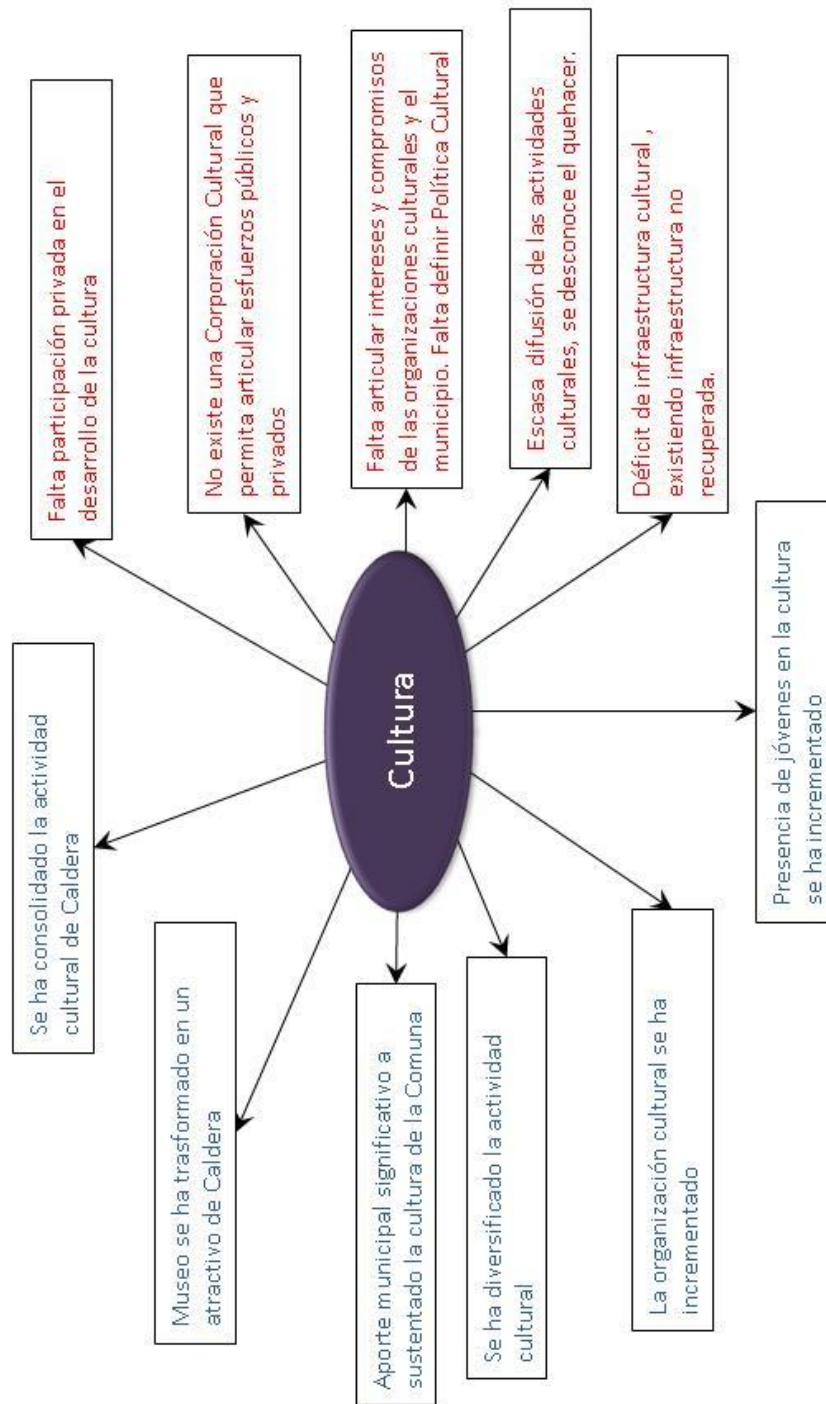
Falta participación privada en el desarrollo de la cultura

No existe una Corporación Cultural que permita articular esfuerzos públicos y privados

Falta articular intereses y compromisos de las organizaciones culturales y el municipio. Falta definir Política Cultural

Escasa difusión de las actividades culturales, se desconoce el quehacer.

Déficit de infraestructura cultural , existiendo infraestructura no recuperada.

Cultura

Se ha consolidado la actividad cultural de Caldera

Museo se ha trasformado en un atractivo de Caldera

Aporte municipal significativo a sustentado la cultura de la Comuna

Se ha diversificado la actividad cultural

La organización cultural se ha incrementado

Presencia de jóvenes en la cultura se ha incrementado